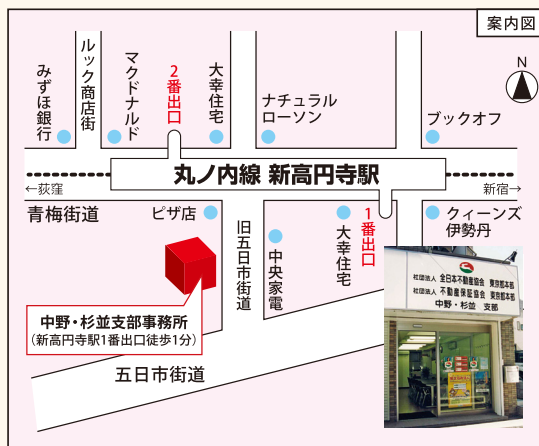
案内図

N

みずほ銀行

ルック商店街

マクドナルド

2番出口

大幸住宅

ナチュラルローソン

ブックオフ

丸ノ内線 新高円寺駅

←荻窪

新宿→

青梅街道

ピザ店

1番出口

クィーンズ伊勢丹

旧五日市街道

中央家電

大幸住宅

中野・杉並支部事務所
(新高円寺駅1番出口徒歩1分)

五日市街道

社団法人 全日本不動産協会 東京都本部
社団法人 不動産保証協会 東京都本部
中野・杉並 支部